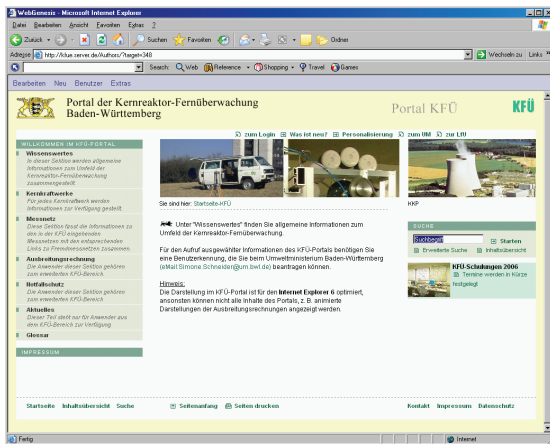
WebGenesis - Microsoft Internet Explorer

Datei Bearbeiten Ansicht Favoriten Extras ?

Zurück Suchen Favoriten Ordner

Adresse http://kfue.server.de/Authors/?target=348

Wechseln zu Links

Search: Web Reference Shopping Travel Games

Bearbeiten Neu Benutzer Extras

Portal der Kernreaktor-Fernüberwachung Baden-Württemberg

Portal KFÜ

KFÜ

zum Login Was ist neu? Personalisierung zum UM zur LfU

WILLKOMMEN IM KFÜ-PORTAL

Wissenswertes
In dieser Sektion werden allgemeine Informationen zum Umfeld der Kernreaktor-Fernüberwachung zusammengestellt.

Kernkraftwerke
Für jedes Kernkraftwerk werden Informationen zur Verfügung gestellt.

Messnetz
Diese Sektion fasst die Informationen zu den in der KFÜ eingebundenen Messnetzen mit den entsprechenden Links zu Fremdmessnetzen zusammen.

Ausbreitungsrechnung
Die Anwender dieser Sektion gehören zum erweiterten KFÜ-Bereich.

Notfallschutz
Die Anwender dieser Sektion gehören zum erweiterten KFÜ-Bereich

Aktuelles
Dieser Teil steht nur für Anwender aus dem KFÜ-Bereich zur Verfügung.

Glossar

IMPRESSUM

Sie sind hier: Startseite-KFÜ

KKP

Unter "Wissenswertes" finden Sie allgemeine Informationen zum Umfeld der Kernreaktor-Fernüberwachung.

Für den Aufruf ausgewählter Informationen des KFÜ-Portals benötigen Sie eine Benutzerkennung, die Sie beim Umweltministerium Baden-Württemberg (eMail:Simone.Schneider@um.bwl.de) beantragen können.

Hinweis:
Die Darstellung im KFÜ-Portal ist für den Internet Explorer 6 optimiert, ansonsten können nicht alle Inhalte des Portals, z. B. animierte Darstellungen der Ausbreitungsrechnungen angezeigt werden.

SUCHE

Suchbegriff

Starten

Erweiterte Suche Inhaltsübersicht

KFÜ-Schulungen 2006
Termine werden in Kürze festgelegt

Startseite Inhaltsübersicht Suche

Seitenanfang Seiten drucken

Kontakt Impressum Datenschutz

Fertig

Internet